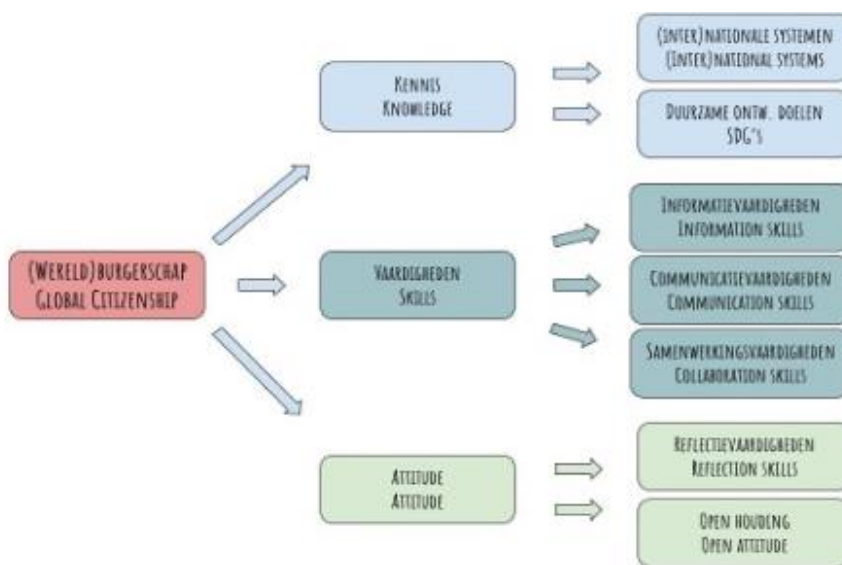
(Wereld)burgerschap
Global Citizenship

Kennis
Knowledge

(Inter)nationale systemen
(Inter)national systems

Duurzame ontw. doelen
SDG's

Vaardigheden
Skills

Informatievaardigheden
Information skills

Communicatievaardigheden
Communication skills

Samenwerkingsvaardigheden
Collaboration skills

Attitude
Attitude

Reflectievaardigheden
Reflection skills

Open houding
Open attitude